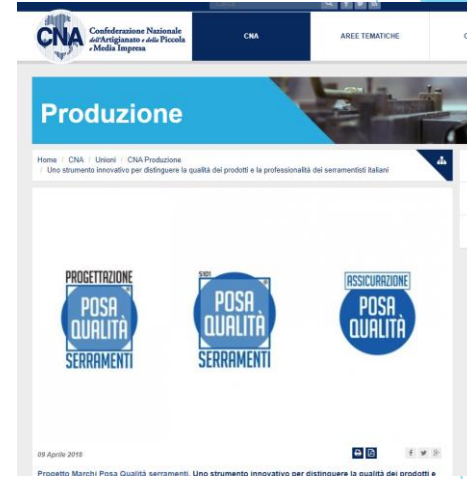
CNA Confederazione Nazionale dell'Artigianato e della Piccola e Media Impresa

CNA

AREE TEMATICHE

Produzione

Home / CNA / Unioni / CNA Produzione / Uno strumento innovativo per distinguere la qualità dei prodotti e la professionalità dei serramentisti italiani

PROGETTAZIONE
POSA
QUALITÀ
SERRAMENTI

POSA
QUALITÀ
SERRAMENTI

ASSICURAZIONE
POSA
QUALITÀ

09 Aprile 2018

Progetto Marchi Posa Qualità serramenti. Uno strumento innovativo per distinguere la qualità dei prodotti e